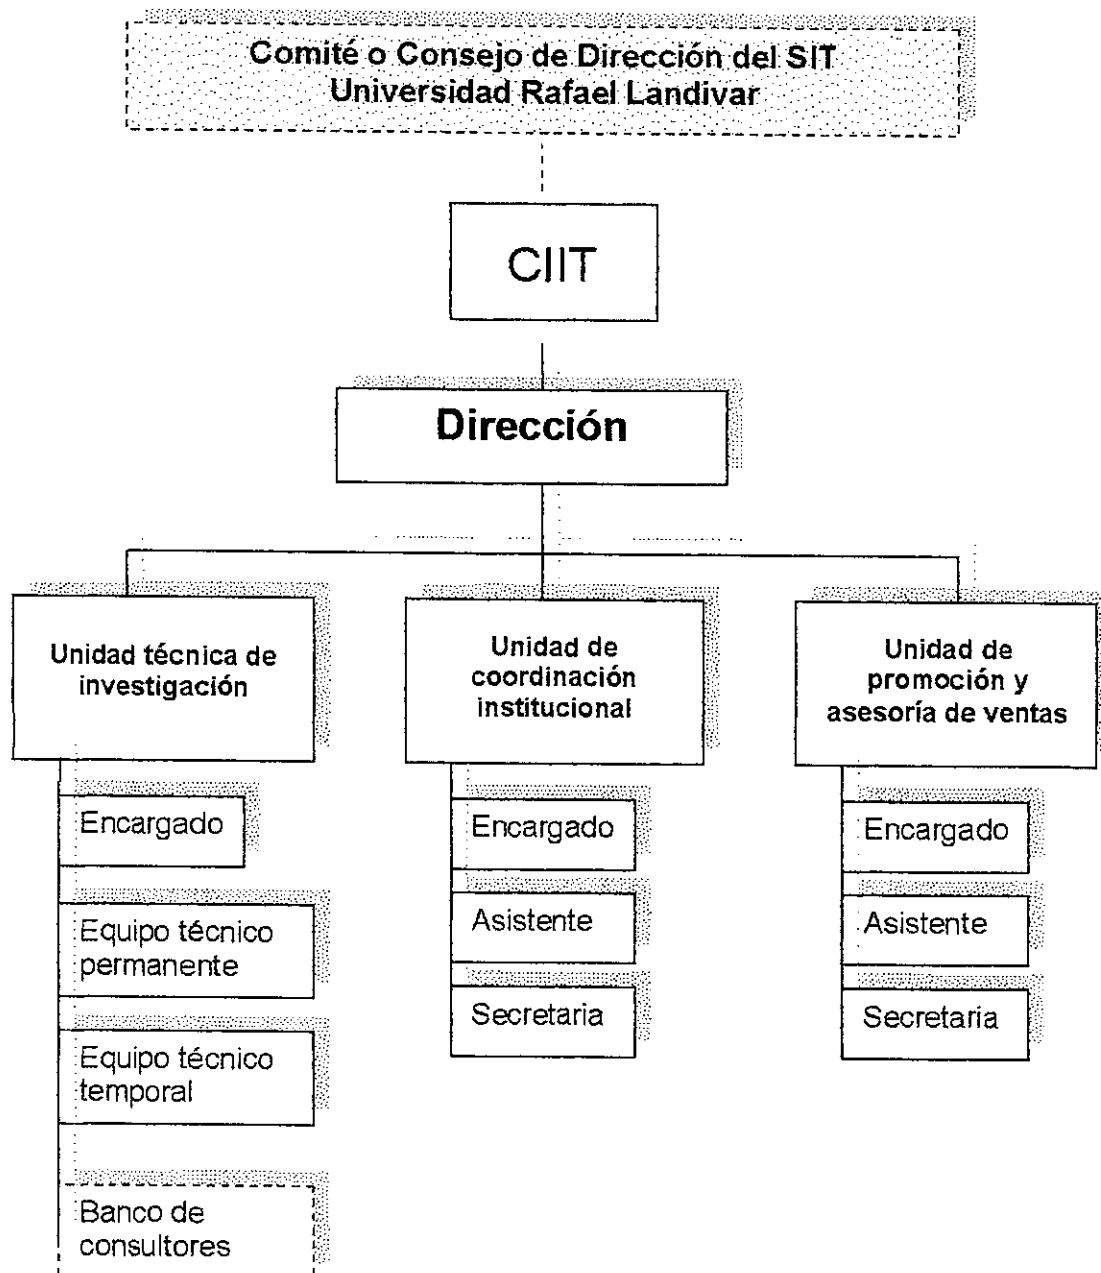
Comité o Consejo de Dirección del SIT
Universidad Rafael Landivar

CIIT

Dirección

Unidad técnica de investigación

Encargado

Equipo técnico permanente

Equipo técnico temporal

Banco de consultores

Unidad de coordinación institucional

Encargado

Asistente

Secretaria

Unidad de promoción y asesoría de ventas

Encargado

Asistente

Secretaria